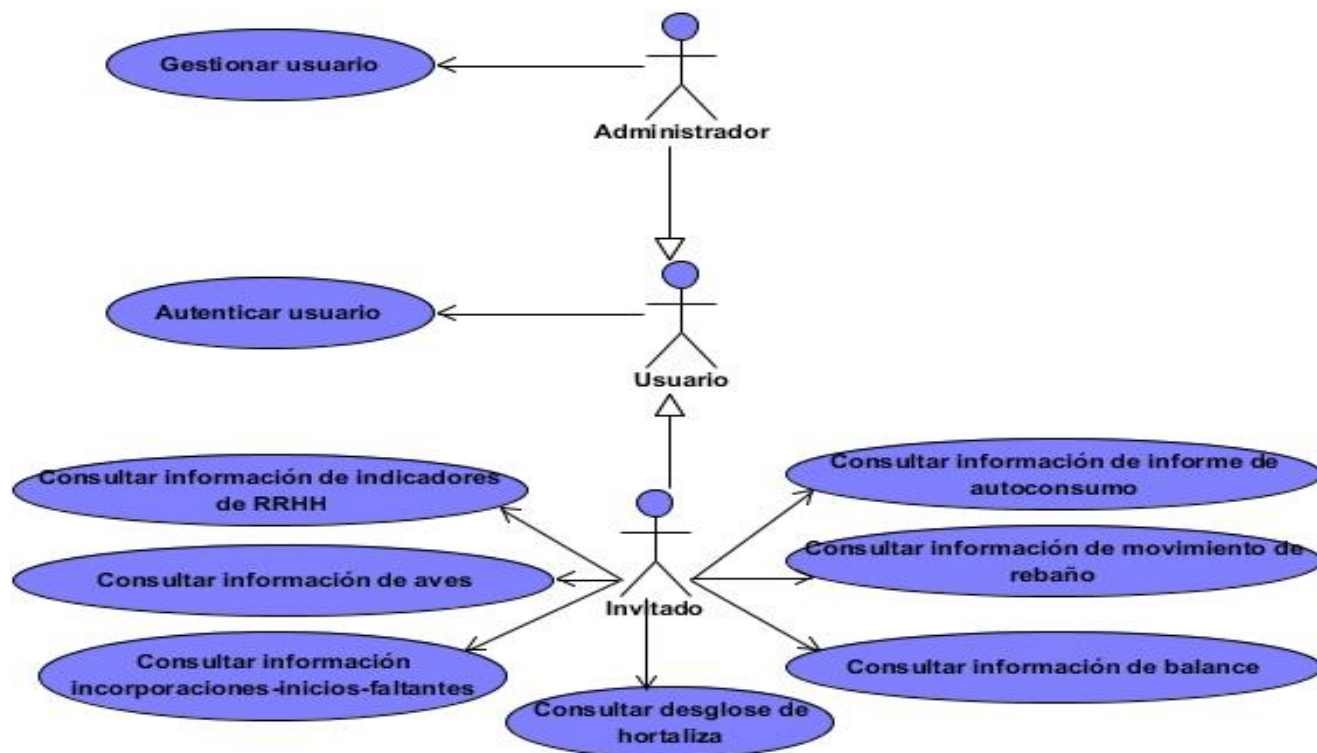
Gestionar usuario

Administrador

Autenticar usuario

Usuario

Consultar información de indicadores de RRHH

Consultar información de aves

Consultar información incorporaciones-inicios-faltantes

Invitado

Consultar desglose de hortaliza

Consultar información de informe de autoconsumo

Consultar información de movimiento de rebaño

Consultar información de balance